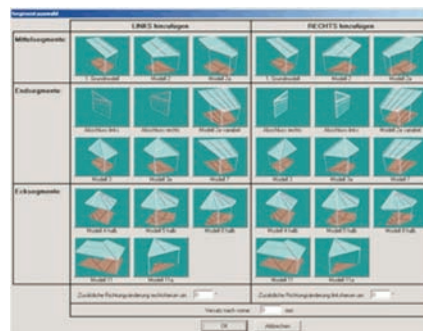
Segment auswahl

LINKS hinzufügen

RECHTS hinzufügen

Mittelsegmente

1. Grundmodell

Modell 2

Modell 2a

1. Grundmodell

Modell 2

Modell 2a

Endsegmente

Abschluss links

Abschluss rechts

Modell 2e variabel

Abschluss links

Abschluss rechts

Modell 2e variabel

Modell 3

Modell 3a

Modell 7

Modell 3

Modell 3a

Modell 7

Ecksegmente

Modell 4 halb

Modell 5 halb

Modell 8 halb

Modell 4 halb

Modell 5 halb

Modell 8 halb

Modell 10

Modell 10a

Modell 10

Modell 10a

Zusätzliche Richtungsänderung rechtsherum um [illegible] °

Zusätzliche Richtungsänderung linksherum um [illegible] °

Versatz nach vorne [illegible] mm

OK

Abbrechen